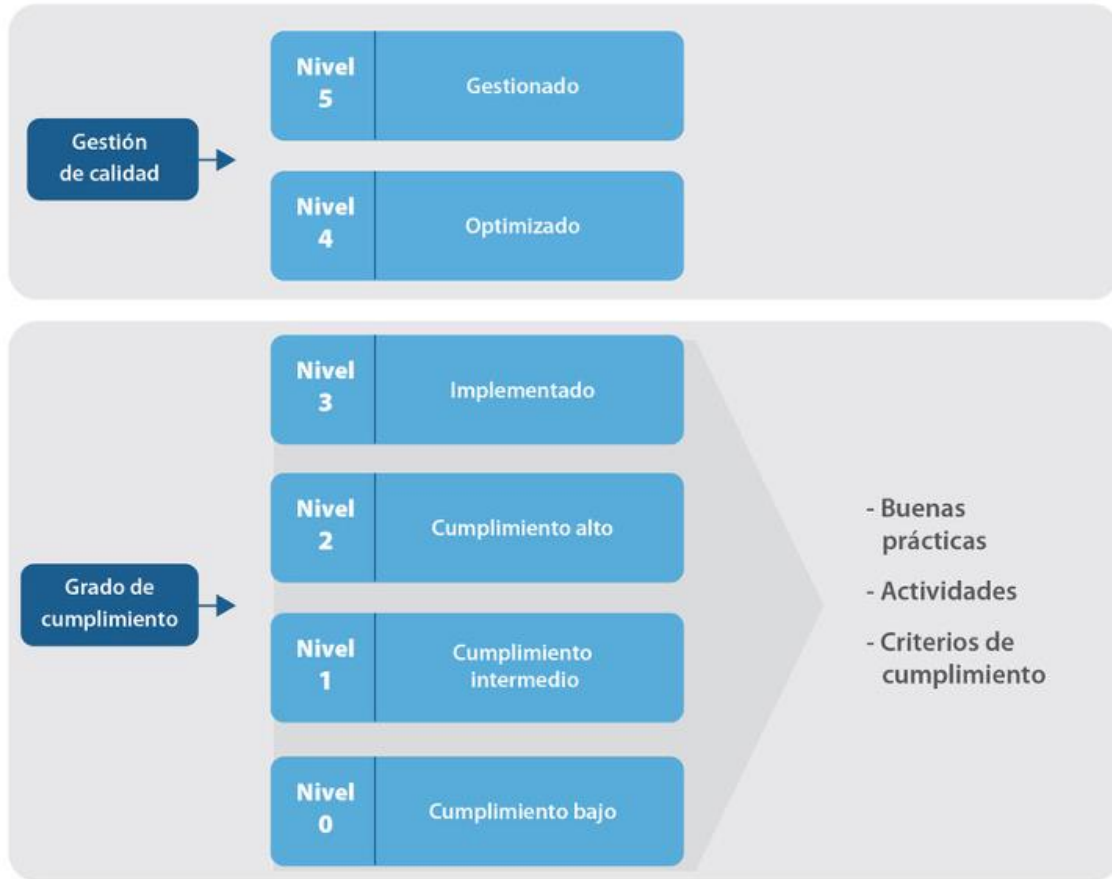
Gestión de calidad

Nivel 5 | Gestionado

Nivel 4 | Optimizado

Grado de cumplimiento

Nivel 3 | Implementado

Nivel 2 | Cumplimiento alto

Nivel 1 | Cumplimiento intermedio

Nivel 0 | Cumplimiento bajo

- Buenas prácticas
- Actividades
- Criterios de cumplimiento